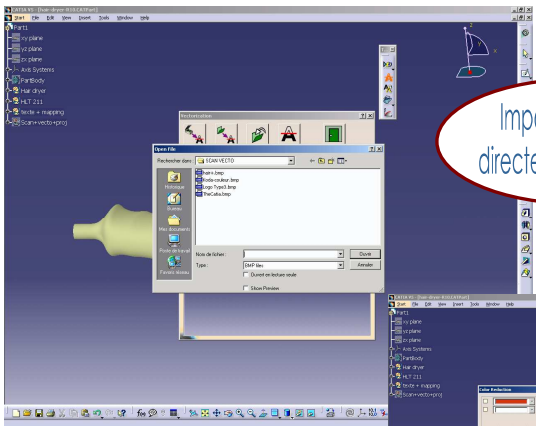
CATIA V5 - [hair dryer R10 LAT.Part]
Start File Edit View Insert Tools Window Help

Part1
xy plane
yz plane
zx plane
Axis Systems
PartBody
Hair dryer
HLT 211
texte + mapping
Scan+vecto+proj

Rectorisation

Open File
Rechercher dans : SCAN VECTO
hair-s.bmp
Ronde-couleur.bmp
Logo-Type3.bmp
TheCube.bmp
Historique
Bureau
Mes documents
Poste de travail
Favoris réseau
Nom de fichier :
Type : BMP files
Ouvrir
Annuler
Ouvrir en lecture seule
Show Preview

Impo
directe

CATIA V5 - [hair dryer R10 LAT.Part]
Start File Edit View Insert Tools Window Help
Part1
xy plane
yz plane
zx plane
Axis Systems
PartBody
Hair dryer
HLT 211
texte + mapping
Scan+vecto+proj

Color Reduction